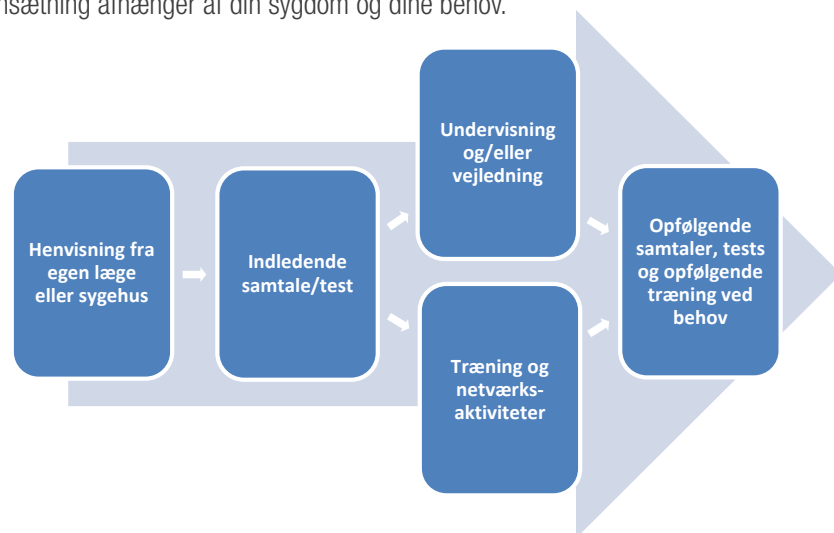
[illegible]sætning afhænger af din sygdom og dine behov.

Henvisning fra egen læge eller sygehus

Indledende samtale/test

Undervisning og/eller vejledning

Træning og netværksaktiviteter

Opfølgende samtaler, tests og opfølgende træning ved behov